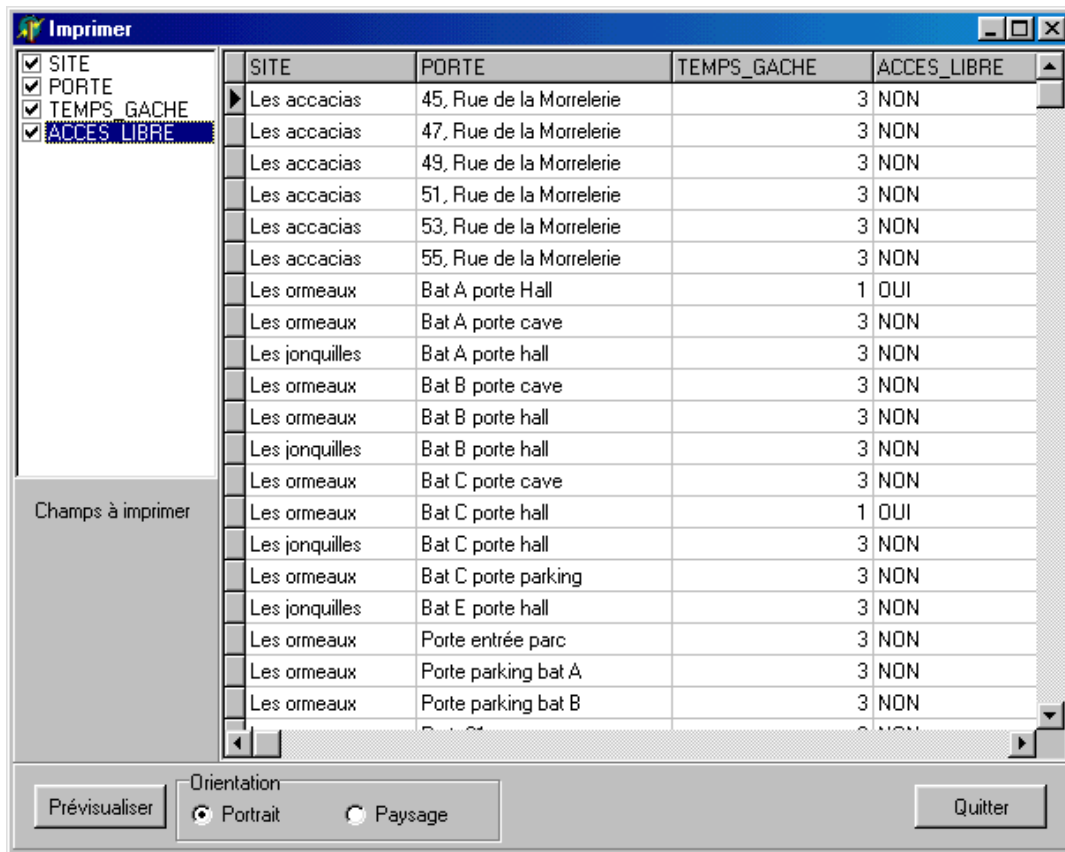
Imprimer

SITE
PORTE
TEMPS_GACHE
ACCES_LIBRE

Champs à imprimer

| SITE | PORTE | TEMPS_GACHE | ACCES_LIBRE |
|---|---|---|---|
| Les accacias | 45, Rue de la Morrelerie | 3 | NON |
| Les accacias | 47, Rue de la Morrelerie | 3 | NON |
| Les accacias | 49, Rue de la Morrelerie | 3 | NON |
| Les accacias | 51, Rue de la Morrelerie | 3 | NON |
| Les accacias | 53, Rue de la Morrelerie | 3 | NON |
| Les accacias | 55, Rue de la Morrelerie | 3 | NON |
| Les ormeaux | Bat A porte Hall | 1 | OUI |
| Les ormeaux | Bat A porte cave | 3 | NON |
| Les jonquilles | Bat A porte hall | 3 | NON |
| Les ormeaux | Bat B porte cave | 3 | NON |
| Les ormeaux | Bat B porte hall | 3 | NON |
| Les jonquilles | Bat B porte hall | 3 | NON |
| Les ormeaux | Bat C porte cave | 3 | NON |
| Les ormeaux | Bat C porte hall | 1 | OUI |
| Les jonquilles | Bat C porte hall | 3 | NON |
| Les ormeaux | Bat C porte parking | 3 | NON |
| Les jonquilles | Bat E porte hall | 3 | NON |
| Les ormeaux | Porte entrée parc | 3 | NON |
| Les ormeaux | Porte parking bat A | 3 | NON |
| Les ormeaux | Porte parking bat B | 3 | NON |
| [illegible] | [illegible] | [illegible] | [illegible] |

Prévisualiser

Orientation
Portrait
Paysage

Quitter